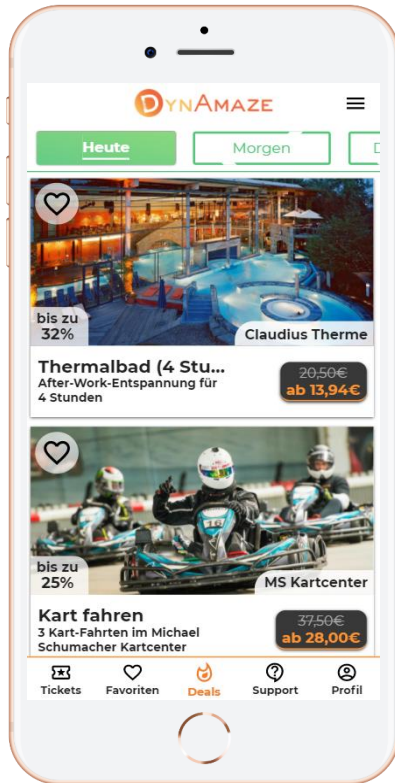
DYNAMAZE

Heute Morgen D

bis zu 32%

Claudius Therme

Thermalbad (4 Stu...

After-Work-Entspannung für 4 Stunden

20,50€
ab 13,94€

bis zu 25%

MS Kartcenter

Kart fahren

3 Kart-Fahrten im Michael Schumacher Kartcenter

37,50€
ab 28,00€

Tickets Favoriten Deals Support Profil